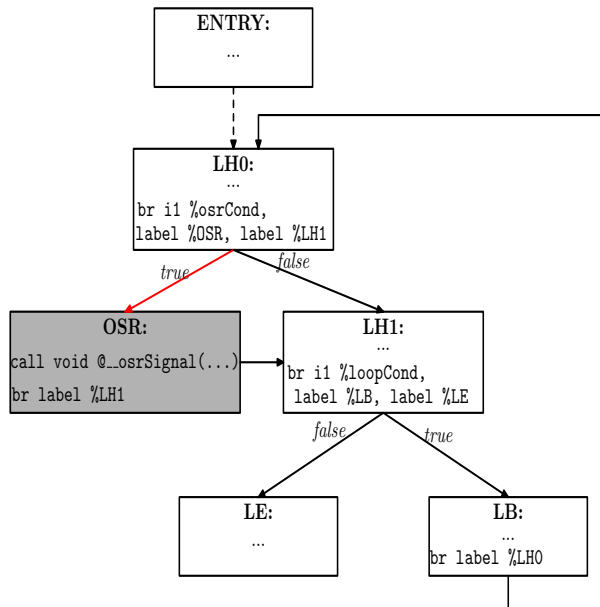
ENTRY:
...

LH0:
...
br i1 %osrCond,
label %OSR, label %LH1

true

false

OSR:
call void @__osrSignal(...)
br label %LH1

LH1:
...
br i1 %loopCond,
label %LB, label %LE

false

true

LE:
...

LB:
...
br label %LH0